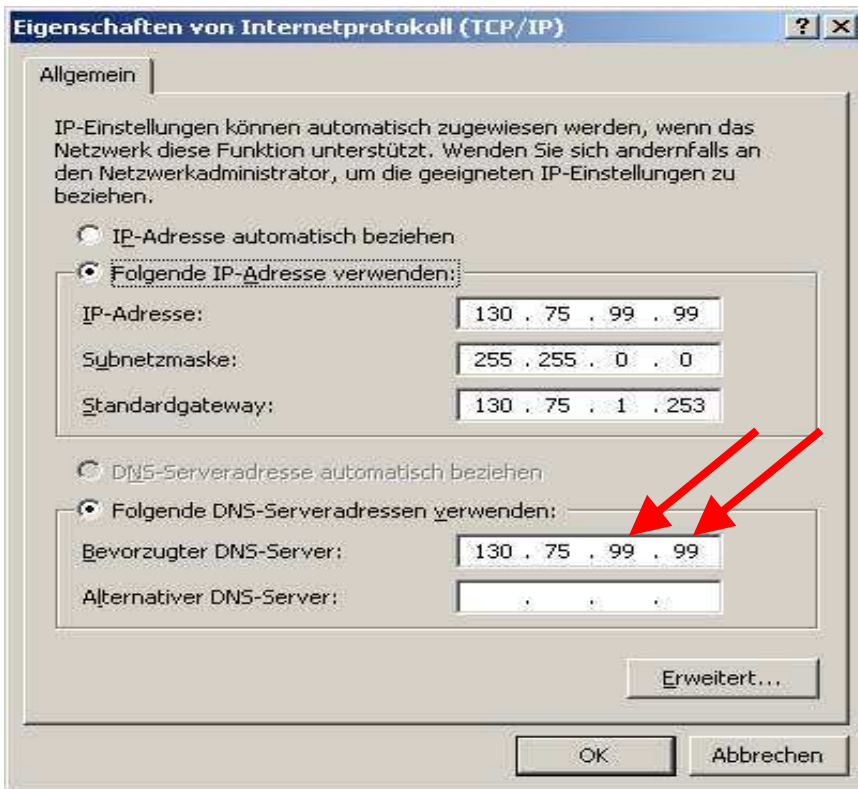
Eigenschaften von Internetprotokoll (TCP/IP)

?

Allgemein

IP-Einstellungen können automatisch zugewiesen werden, wenn das Netzwerk diese Funktion unterstützt. Wenden Sie sich andernfalls an den Netzwerkadministrator, um die geeigneten IP-Einstellungen zu beziehen.

IP-Adresse automatisch beziehen

Folgende IP-Adresse verwenden:

IP-Adresse: 130 . 75 . 99 . 99

Subnetzmaske: 255 . 255 . 0 . 0

Standardgateway: 130 . 75 . 1 . 253

DNS-Serveradresse automatisch beziehen

Folgende DNS-Serveradressen verwenden:

Bevorzugter DNS-Server: 130 . 75 . 99 . 99

Alternativer DNS-Server: . . .

Erweitert...

OK

Abbrechen